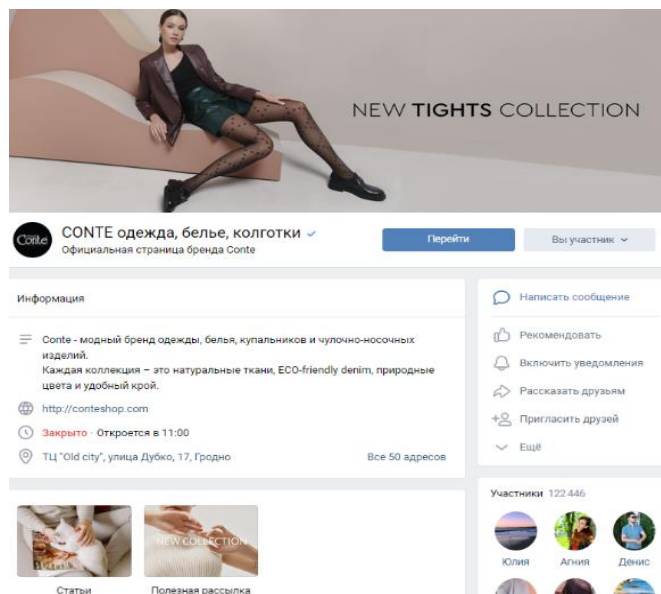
NEW TIGHTS COLLECTION

Conte

CONTE одежда, белье, колготки
Официальная страница бренда Conte

Перейти

Вы участник

Информация

Conte - модный бренд одежды, белья, купальников и чулочно-носочных изделий.
Каждая коллекция – это натуральные ткани, ECO-friendly denim, природные цвета и удобный крой.

http://conteshop.com

Закрыто · Откроется в 11:00

ТЦ "Old city", улица Дубко, 17, Гродно

Все 50 адресов

Написать сообщение

Рекомендовать

Включить уведомления

Рассказать друзьям

Пригласить друзей

Ещё

NEW COLLECTION

Статьи

Полезная рассылка

Участники 122 446

Юлия

Агния

Денис